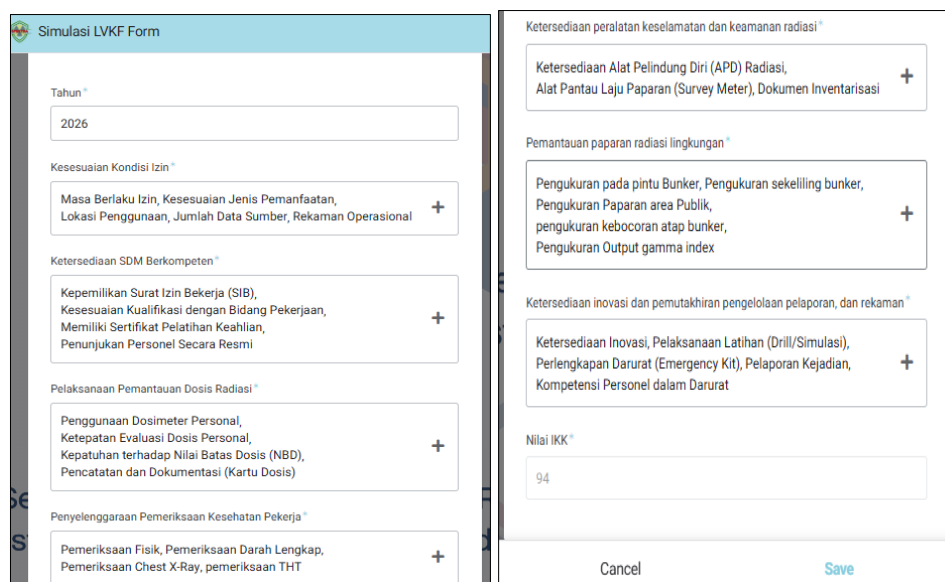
Simulasi LVKF Form

Tahun *

2026

Kesesuaian Kondisi Izin *

Masa Berlaku Izin, Kesesuaian Jenis Pemanfaatan, Lokasi Penggunaan, Jumlah Data Sumber, Rekaman Operasional

+

Ketersediaan SDM Berkompeten *

Kepemilikan Surat Izin Bekerja (SIB), Kesesuaian Kualifikasi dengan Bidang Pekerjaan, Memiliki Sertifikat Pelatihan Keahlian, Penunjukan Personel Secara Resmi

+

Pelaksanaan Pemantauan Dosis Radiasi *

Penggunaan Dosimeter Personal, Ketepatan Evaluasi Dosis Personal, Kepatuhan terhadap Nilai Batas Dosis (NBD), Pencatatan dan Dokumentasi (Kartu Dosis)

+

Penyelenggaraan Pemeriksaan Kesehatan Pekerja *

Pemeriksaan Fisik, Pemeriksaan Darah Lengkap, Pemeriksaan Chest X-Ray, pemeriksaan THT

+

Ketersediaan peralatan keselamatan dan keamanan radiasi *

Ketersediaan Alat Pelindung Diri (APD) Radiasi, Alat Pantau Laju Paparan (Survey Meter), Dokumen Inventarisasi

+

Pemantauan paparan radiasi lingkungan *

Pengukuran pada pintu Bunker, Pengukuran sekeliling bunker, Pengukuran Paparan area Publik, pengukuran kebocoran atap bunker, Pengukuran Output gamma index

+

Ketersediaan inovasi dan pemutakhiran pengelolaan pelaporan, dan rekaman *

Ketersediaan Inovasi, Pelaksanaan Latihan (Drill/Simulasi), Perlengkapan Darurat (Emergency Kit), Pelaporan Kejadian, Kompetensi Personel dalam Darurat

+

Nilai IKK *

94

Cancel

Save